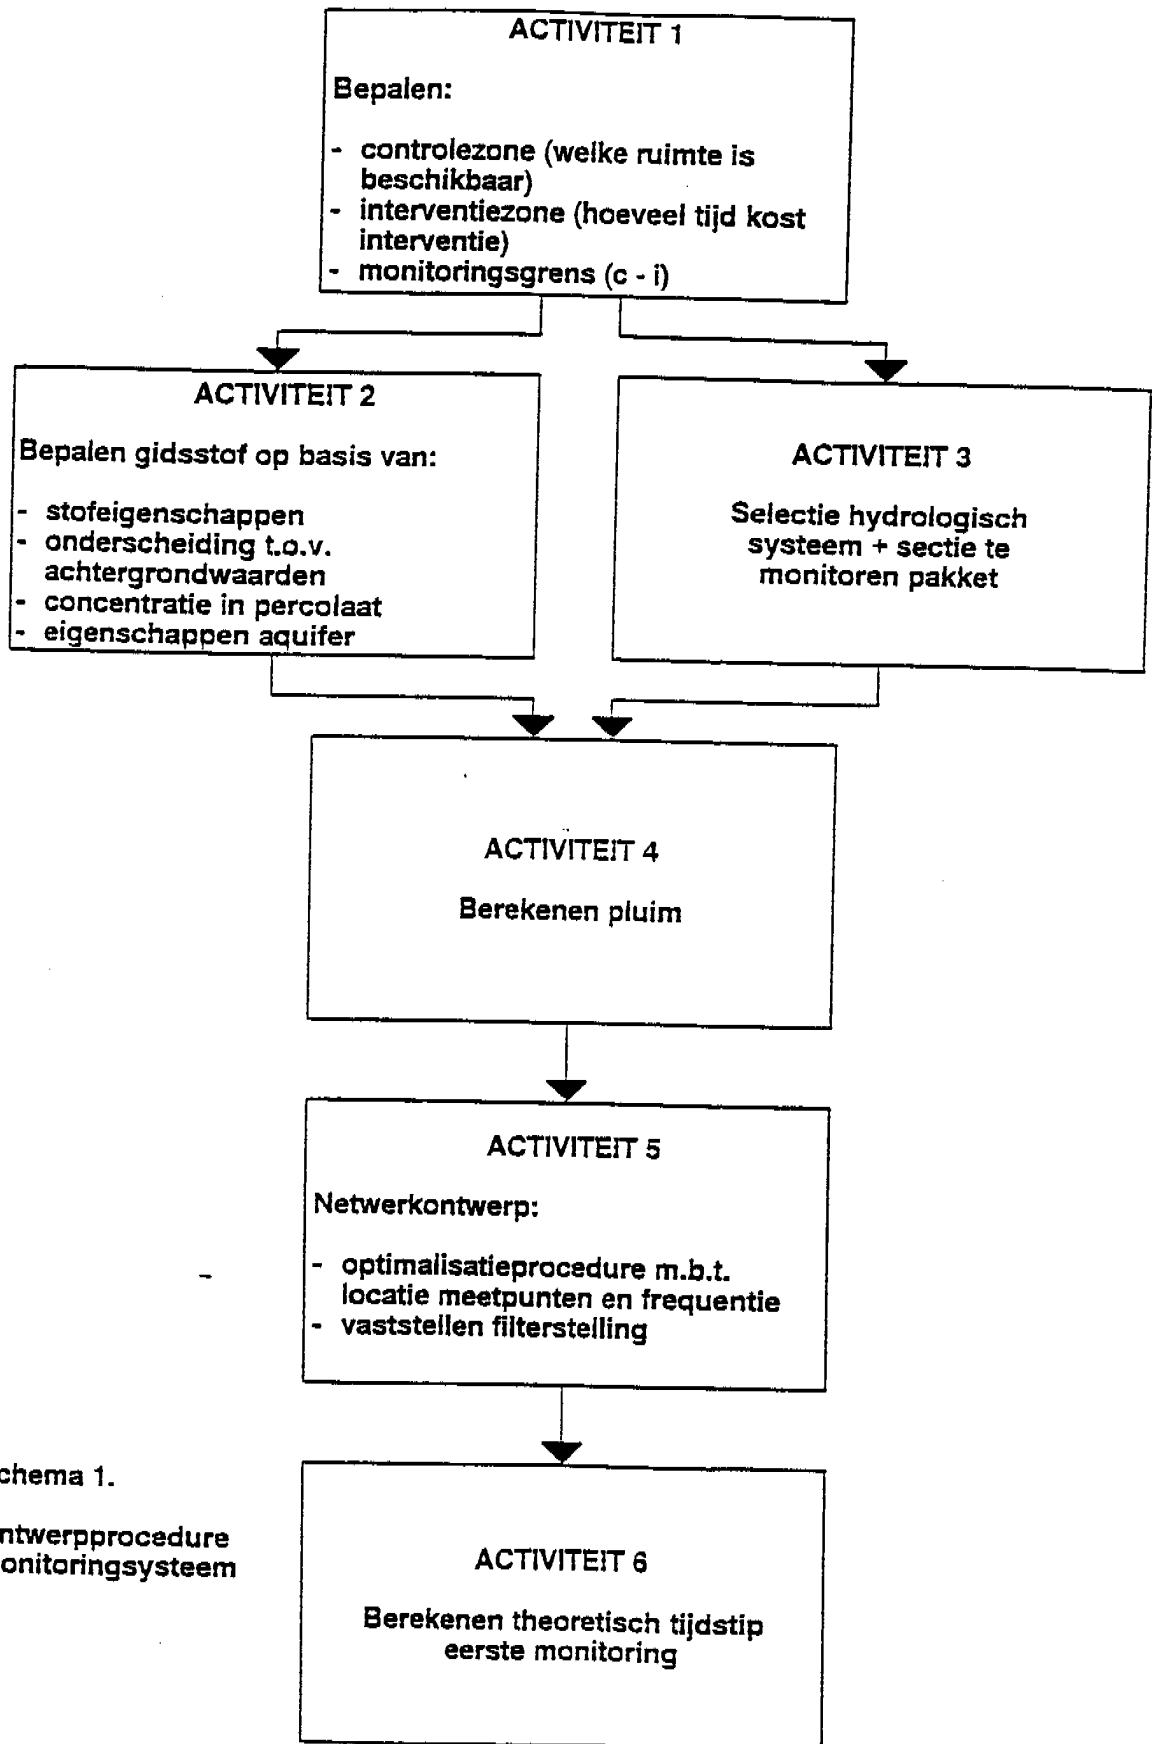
ACTIVITEIT 1

Bepalen:

- controlezone (welke ruimte is beschikbaar)
- interventiezone (hoeveel tijd kost interventie)
- monitoringsgrens (c - i)

ACTIVITEIT 2

Bepalen gidsstof op basis van:

- stofeigenschappen
- onderscheiding t.o.v. achtergrondwaarden
- concentratie in percolaat
- eigenschappen aquifer

ACTIVITEIT 3

Selectie hydrologisch systeem + sectie te monitoren pakket

ACTIVITEIT 4

Berekenen pluim

ACTIVITEIT 5

Netwerkontwerp:

- optimalisatieprocedure m.b.t. locatie meetpunten en frequentie
- vaststellen filterstelling

chema 1.

ntwerpprocedure onitoringsysteem

ACTIVITEIT 6

Berekenen theoretisch tijdstip eerste monitoring